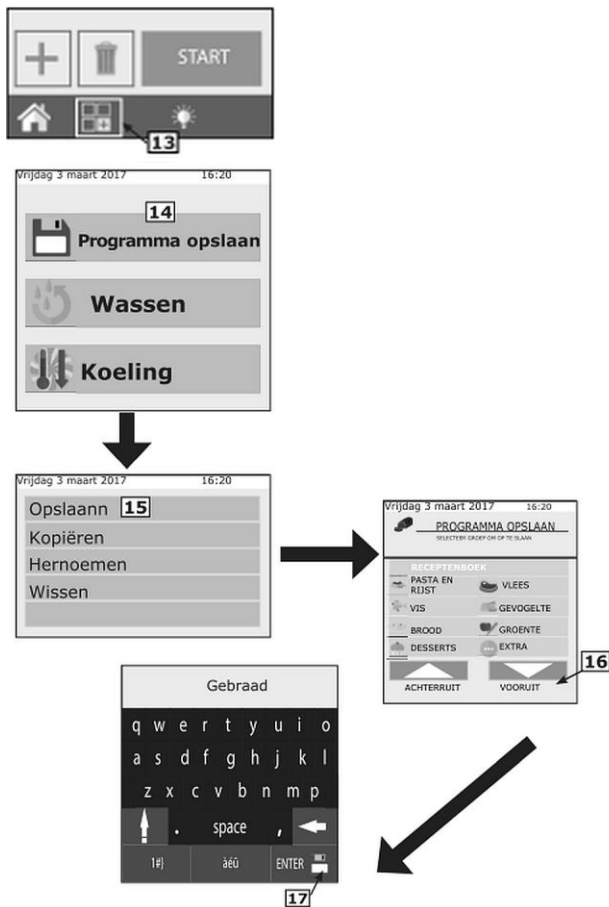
START

13

Vrijdag 3 maart 2017 16:20

14

Programma opslaan

Wassen

Koeling

Vrijdag 3 maart 2017 16:20

Opslaann 15

Kopiëren

Hernoemen

Wissen

Vrijdag 3 maart 2017 16:20

PROGRAMMA OPSLAAN

SELECTEER GROEP OM OP TE SLAAN

RECEPTENBOEK

PASTA EN RIJST

VLEES

VIS

GEVOGELTE

BROOD

GROENTE

DESSERTS

EXTRA

ACHTERRUIT

VOORUIT

16

Gebraad

q w e r t y u i o

a s d f g h j k l

z x c v b n m p

. space ,

1#) äéü ENTER

17